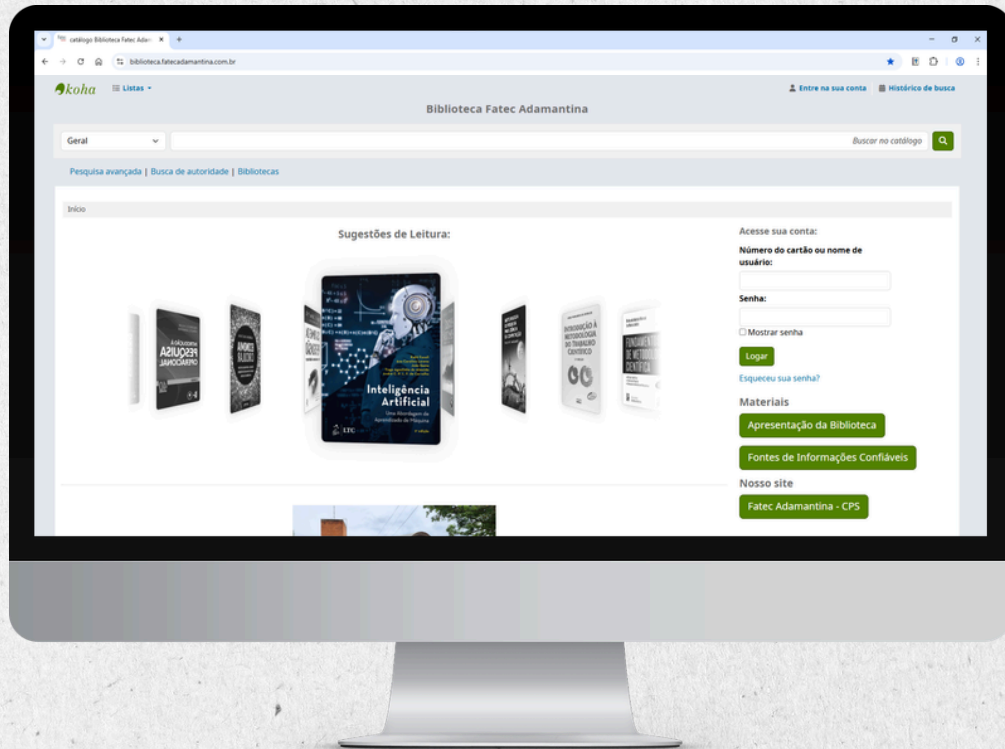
catálogo Biblioteca Fatec Adam ×
biblioteca.fatecadamantina.com.br

koha Listas

Entre na sua conta | Histórico de busca

Biblioteca Fatec Adamantina

Geral
Buscar no catálogo

Pesquisa avançada | Busca de autoridade | Bibliotecas

Início

Sugestões de Leitura:

PESQUISA OPERACIONAL

Inteligência Artificial
Uma Abordagem de Aprendizado de Máquina
LTC

INTRODUÇÃO À METODOLOGIA DO TRABALHO CIENTÍFICO

FUNDAMENTOS DE METODOLOGIA CIENTÍFICA

Acesse sua conta:
Número do cartão ou nome de usuário:
Senha:
Mostrar senha
Logar
Esqueceu sua senha?

Materiais
Apresentação da Biblioteca
Fontes de Informações Confiáveis

Nosso site
Fatec Adamantina - CPS